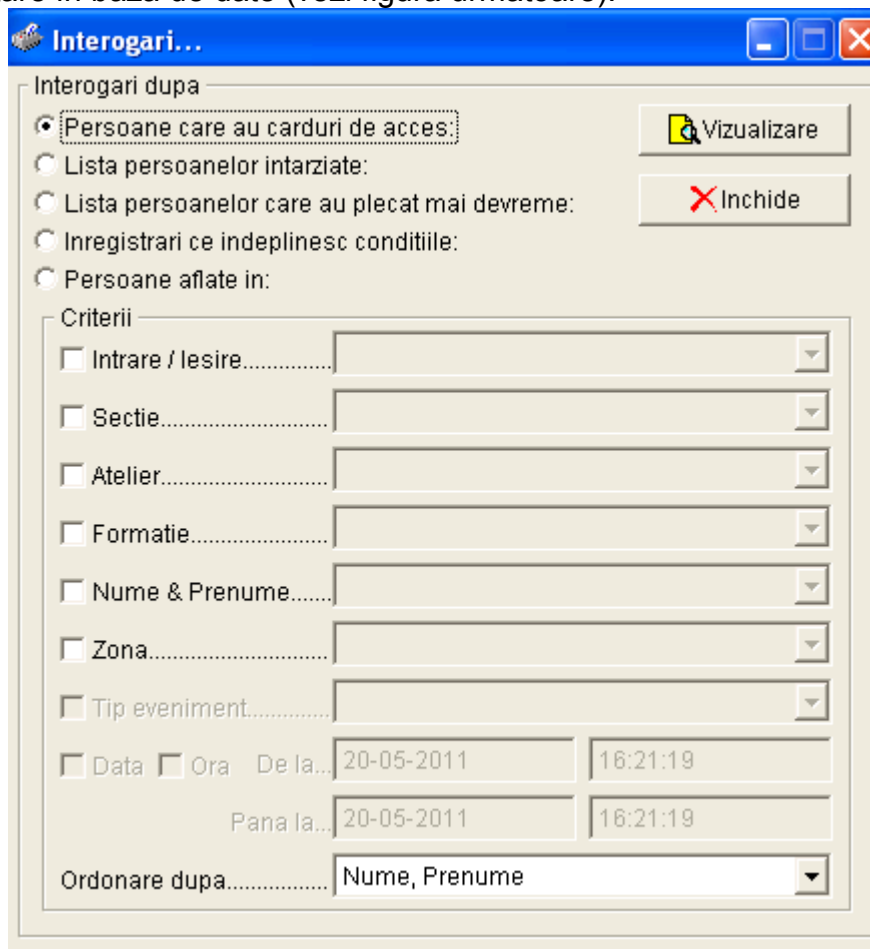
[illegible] in baza de date (vezi figura urmatoare).

Interogari...

Interogari dupa

Persoane care au carduri de acces:

Lista persoanelor intarziate:

Lista persoanelor care au plecat mai devreme:

Inregistrari ce indeplinesc conditiile:

Persoane aflate in:

Vizualizare

Inchide

Criterii

Intrare / Iesire..............

Sectie..........................

Atelier..........................

Formatie.......................

Nume & Prenume.......

Zona.............................

Tip eveniment.............

Data Ora De la... 20-05-2011 16:21:19

Pana la... 20-05-2011 16:21:19

Ordonare dupa................ Nume, Prenume